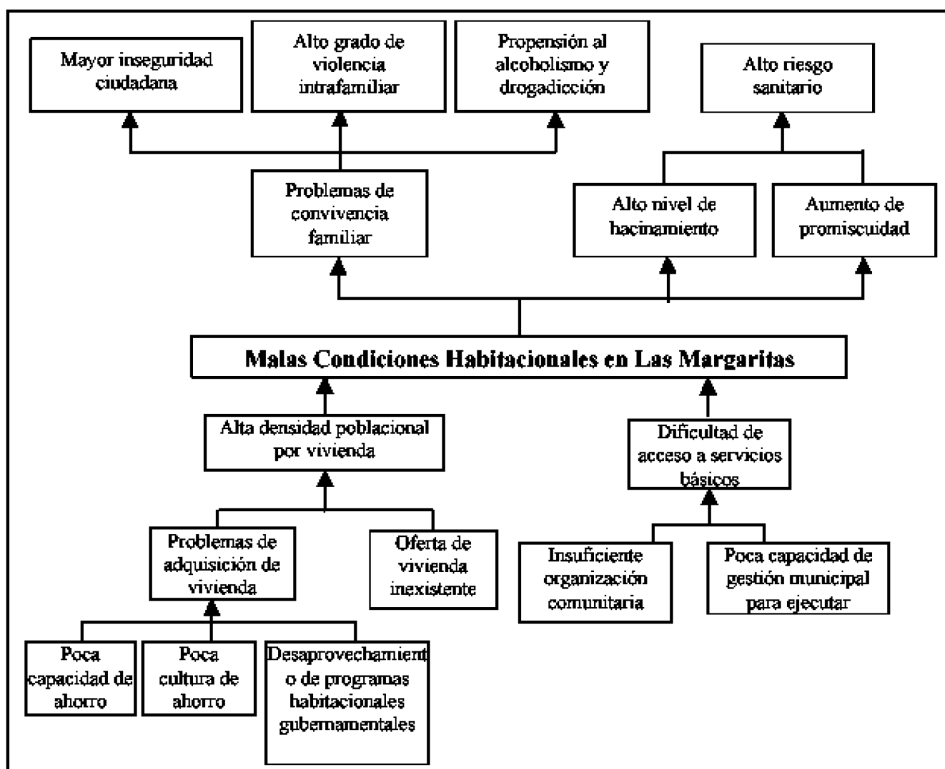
Mayor inseguridad ciudadana

Alto grado de violencia intrafamiliar

Propensión al alcoholismo y drogadicción

Alto riesgo sanitario

Problemas de convivencia familiar

Alto nivel de hacinamiento

Aumento de promiscuidad

Malas Condiciones Habitacionales en Las Margaritas

Alta densidad poblacional por vivienda

Dificultad de acceso a servicios básicos

Problemas de adquisición de vivienda

Oferta de vivienda inexistente

Insuficiente organización comunitaria

Poca capacidad de gestión municipal para ejecutar

Poca capacidad de ahorro

Poca cultura de ahorro

Desaprovechamiento de programas habitacionales gubernamentales